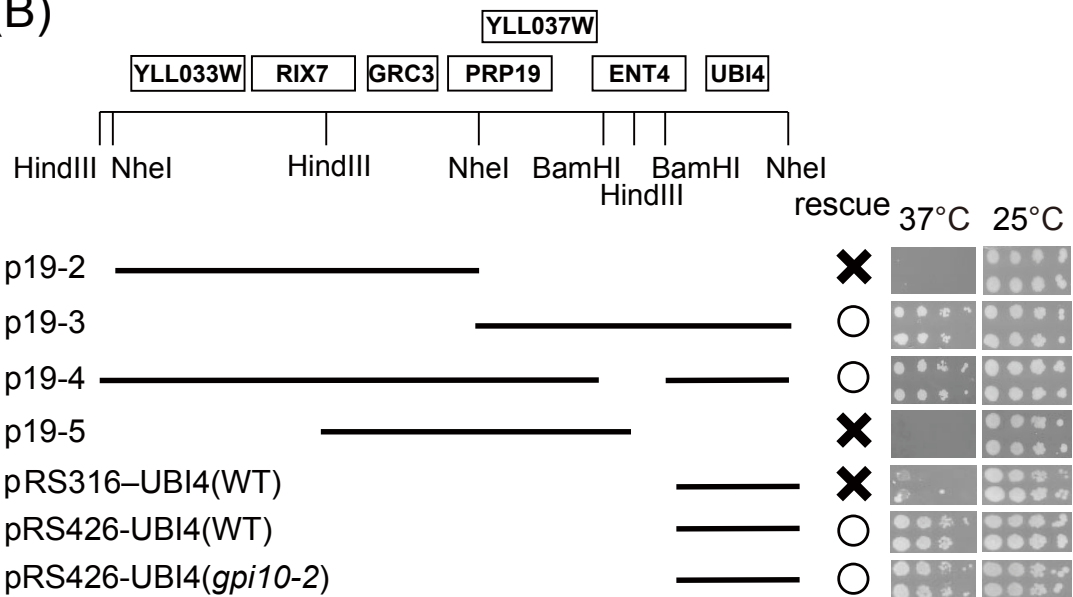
(B)

YLL037W

YLL033W RIX7 GRC3 PRP19 ENT4 UBI4

HindIII NheI HindIII NheI BamHI HindIII BamHI NheI

rescue 37°C 25°C

p19-2 ✖

p19-3 ○

p19-4 ○

p19-5 ✖

pRS316–UBI4(WT) ✖

pRS426-UBI4(WT) ○

pRS426-UBI4(gpi10-2) ○